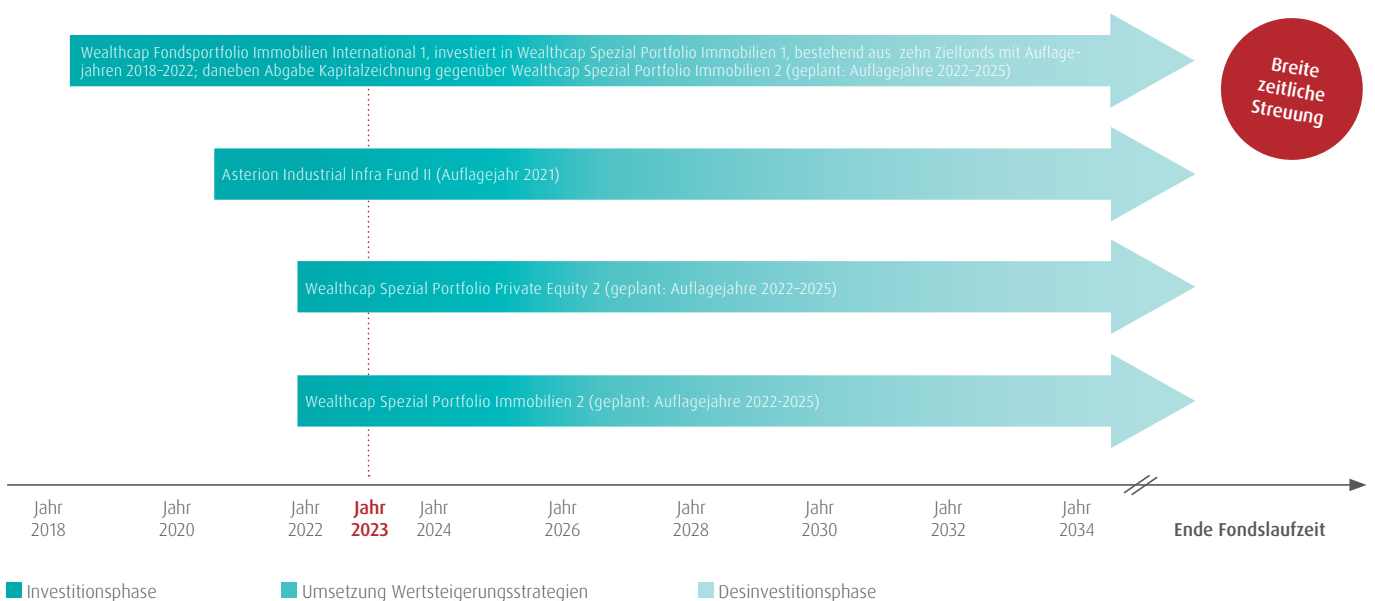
Wealthcap Fondsportfolio Immobilien International 1, investiert in Wealthcap Spezial Portfolio Immobilien 1, bestehend aus zehn Zielfonds mit Auflagejahren 2018–2022; daneben Abgabe Kapitalzeichnung gegenüber Wealthcap Spezial Portfolio Immobilien 2 (geplant: Auflagejahre 2022–2025)

Breite zeitliche Streuung

Asterion Industrial Infra Fund II (Auflagejahr 2021)

Wealthcap Spezial Portfolio Private Equity 2 (geplant: Auflagejahre 2022–2025)

Wealthcap Spezial Portfolio Immobilien 2 (geplant: Auflagejahre 2022-2025)

Jahr 2018 Jahr 2020 Jahr 2022 Jahr 2023 Jahr 2024 Jahr 2026 Jahr 2028 Jahr 2030 Jahr 2032 Jahr 2034 Ende Fondslaufzeit

Investitionsphase Umsetzung Wertsteigerungsstrategien Desinvestitionsphase